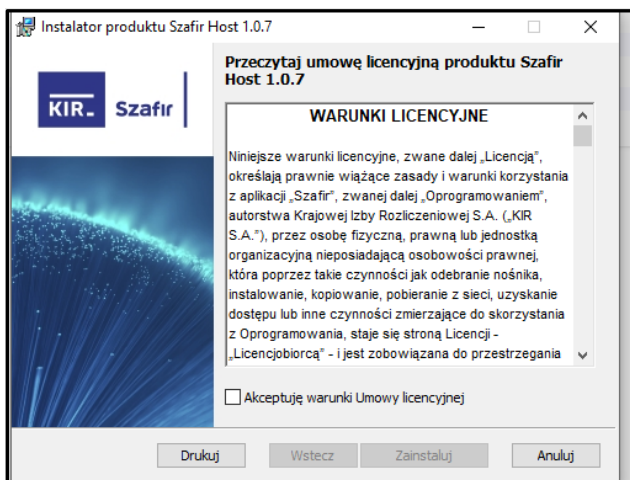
Instalator produktu Szafir Host 1.0.7

KIR Szafir

Przeczytaj umowę licencyjną produktu Szafir Host 1.0.7

WARUNKI LICENCYJNE

Niniejsze warunki licencyjne, zwane dalej „Licencją", określają prawnie wiążące zasady i warunki korzystania z aplikacji „Szafir", zwanej dalej „Oprogramowaniem", autorstwa Krajowej Izby Rozliczeniowej S.A. („KIR S.A."), przez osobę fizyczną, prawną lub jednostkę organizacyjną nieposiadającą osobowości prawnej, która poprzez takie czynności jak odebranie nośnika, instalowanie, kopiowanie, pobieranie z sieci, uzyskanie dostępu lub inne czynności zmierzające do skorzystania z Oprogramowania, staje się stroną Licencji - „Licencjobiorcą" - i jest zobowiązana do przestrzegania

Akceptuję warunki Umowy licencyjnej

Drukuj Wstecz Zainstaluj Anuluj